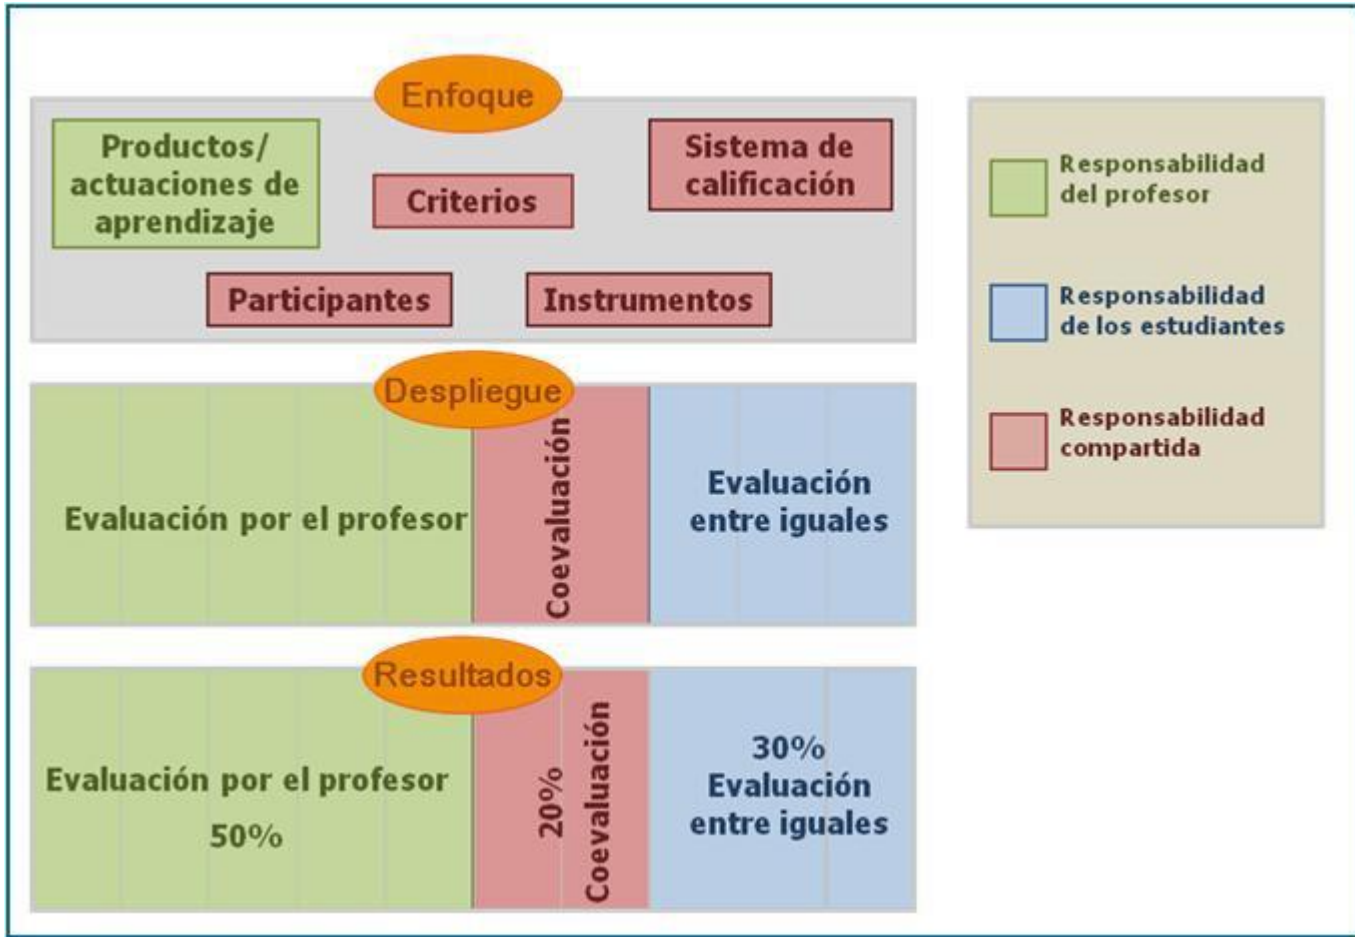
Enfoque

Productos/ actuaciones de aprendizaje

Criterios

Sistema de calificación

Participantes

Instrumentos

Despliegue

Evaluación por el profesor

Coevaluación

Evaluación entre iguales

Resultados

Evaluación por el profesor 50%

20%

Coevaluación

30% Evaluación entre iguales

Responsabilidad del profesor

Responsabilidad de los estudiantes

Responsabilidad compartida